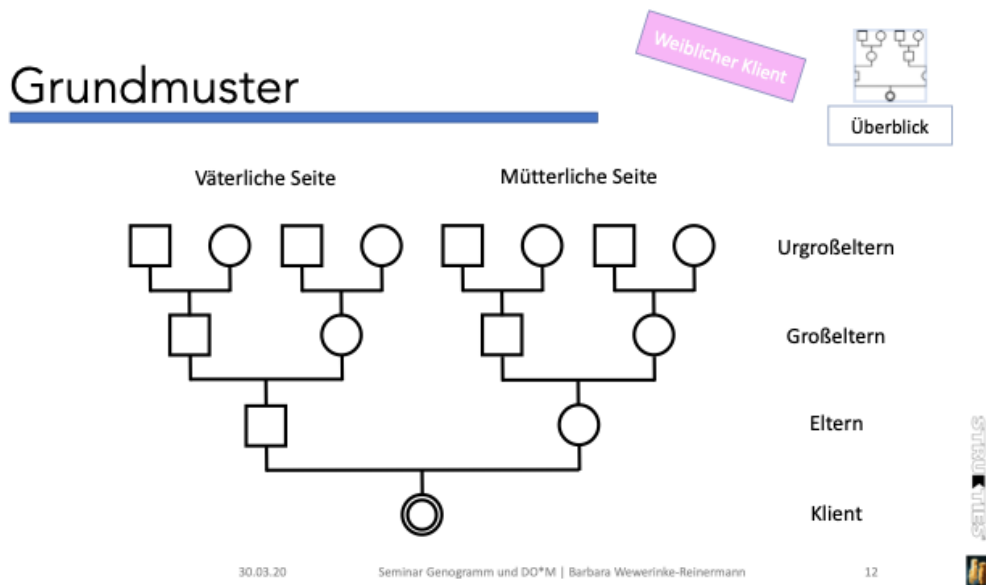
Grundmuster

Weiblicher Klient

Überblick

Väterliche Seite

Mütterliche Seite

Urgroßeltern

Großeltern

Eltern

Klient

30.03.20

Seminar Genogramm und DO*M | Barbara Wewerinke-Reinermann

12

STRUKTIES